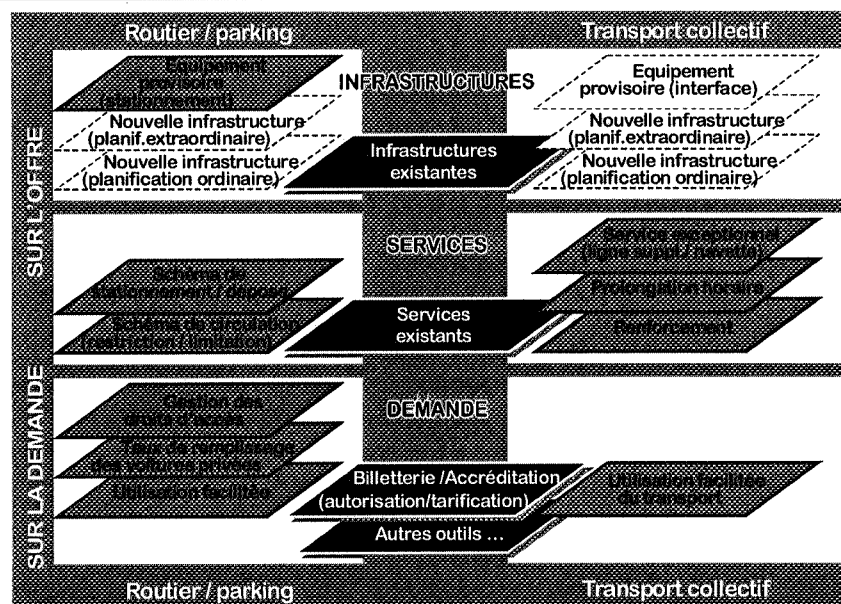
Routier / parking

Transport collectif

SUR L'OFFRE

SUR LA DEMANDE

Equipement provisoire (stationnement)

INFRASTRUCTURES

Equipement provisoire (interface)

Nouvelle infrastructure (planif.extraordinaire)

Nouvelle infrastructure (planif.extraordinaire)

Nouvelle infrastructure (planification ordinaire)

Infrastructures existantes

Nouvelle infrastructure (planification ordinaire)

SERVICES

Service exceptionnel (ligne suppl./navette)

Schéma de stationnement / dépose

Prolongation horaire

Schéma de circulation (restriction / limitation)

Services existants

Renforcement

DEMANDE

Gestion des droits d'accès

Taux de remplissage des voitures privées

Utilisation facilitée

Billetterie /Accréditation (autorisation/tarification)

Utilisation facilitée du transport

Autres outils ...

Routier / parking

Transport collectif